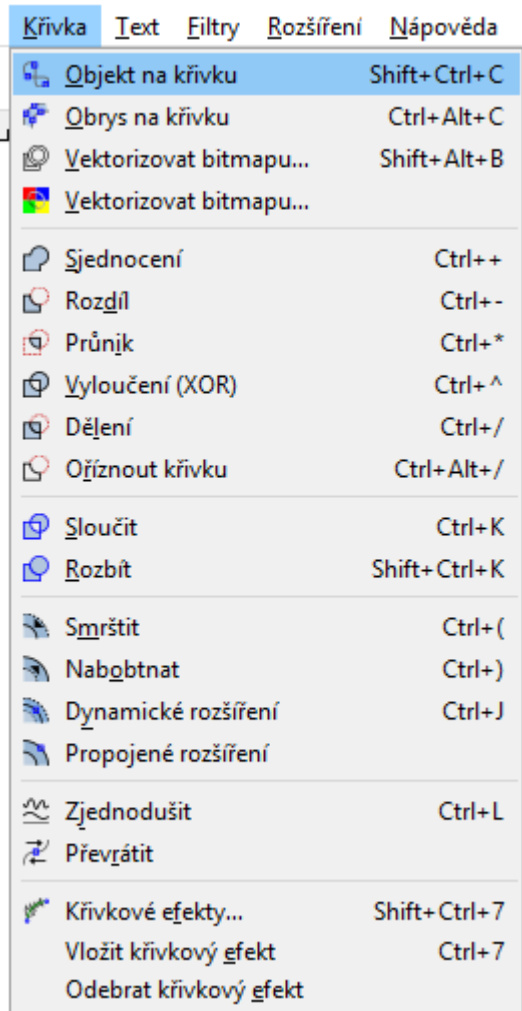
Křivka Text Filtry Rozšíření Nápověda

Objekt na křivku Shift+Ctrl+C
Obrys na křivku Ctrl+Alt+C
Vektorizovat bitmapu... Shift+Alt+B
Vektorizovat bitmapu...

Sjednocení Ctrl++
Rozdíl Ctrl+-
Průnik Ctrl+*
Vyloučení (XOR) Ctrl+^
Dělení Ctrl+/
Oříznout křivku Ctrl+Alt+/

Sloučit Ctrl+K
Rozbít Shift+Ctrl+K

Smrštit Ctrl+(
Nabobtnat Ctrl+)
Dynamické rozšíření Ctrl+J
Propojené rozšíření

Zjednodušit Ctrl+L
Převrátit

Křivkové efekty... Shift+Ctrl+7
Vložit křivkový efekt Ctrl+7
Odebrat křivkový efekt